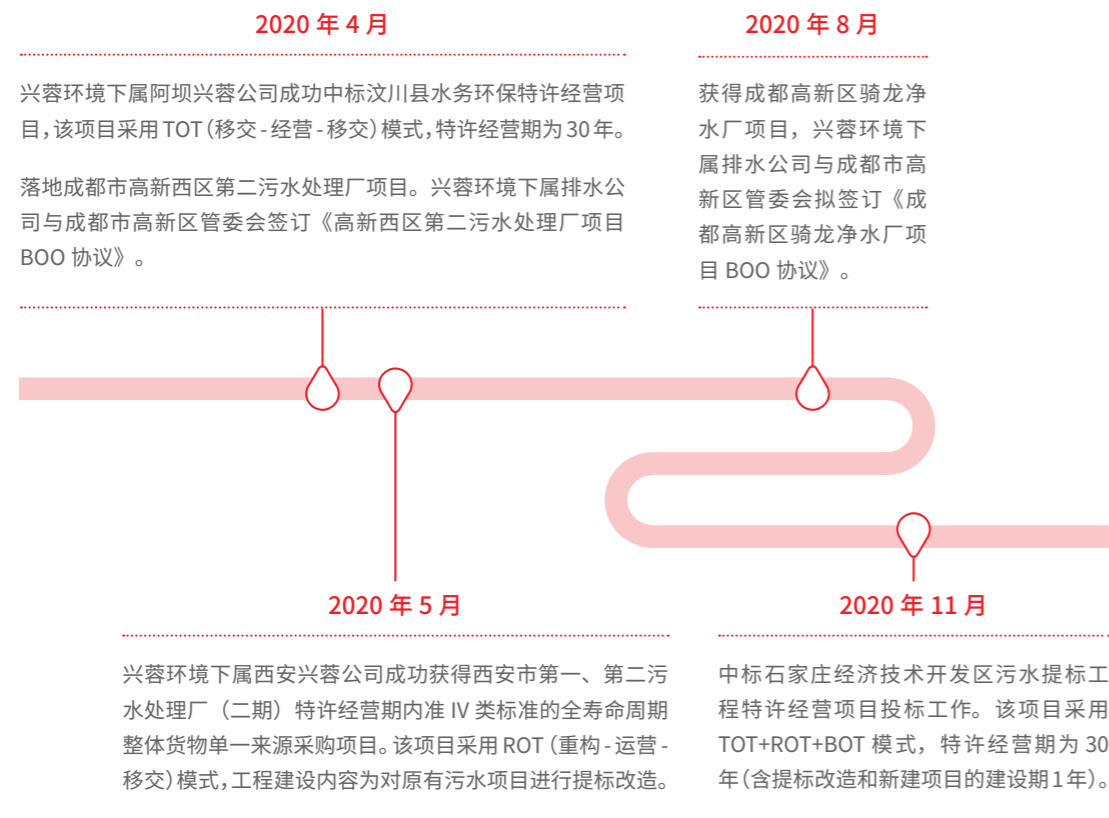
2020 年 4 月

兴蓉环境下属阿坝兴蓉公司成功中标汶川县水务环保特许经营项目，该项目采用 TOT（移交 - 经营 - 移交）模式，特许经营期为 30 年。

落地成都市高新西区第二污水处理厂项目。兴蓉环境下属排水公司与成都市高新区管委会签订《高新西区第二污水处理厂项目 BOO 协议》。

2020 年 8 月

获得成都高新区骑龙净水厂项目，兴蓉环境下属排水公司与成都市高新区管委会拟签订《成都高新区骑龙净水厂项目 BOO 协议》。

2020 年 5 月

兴蓉环境下属西安兴蓉公司成功获得西安市第一、第二污水处理厂（二期）特许经营期内准 IV 类标准的全寿命周期整体货物单一来源采购项目。该项目采用 ROT（重构 - 运营 - 移交）模式，工程建设内容为对原有污水项目进行提标改造。

2020 年 11 月

中标石家庄经济技术开发区污水提标工程特许经营项目投标工作。该项目采用 TOT+ROT+BOT 模式，特许经营期为 30 年（含提标改造和新建项目的建设期 1 年）。